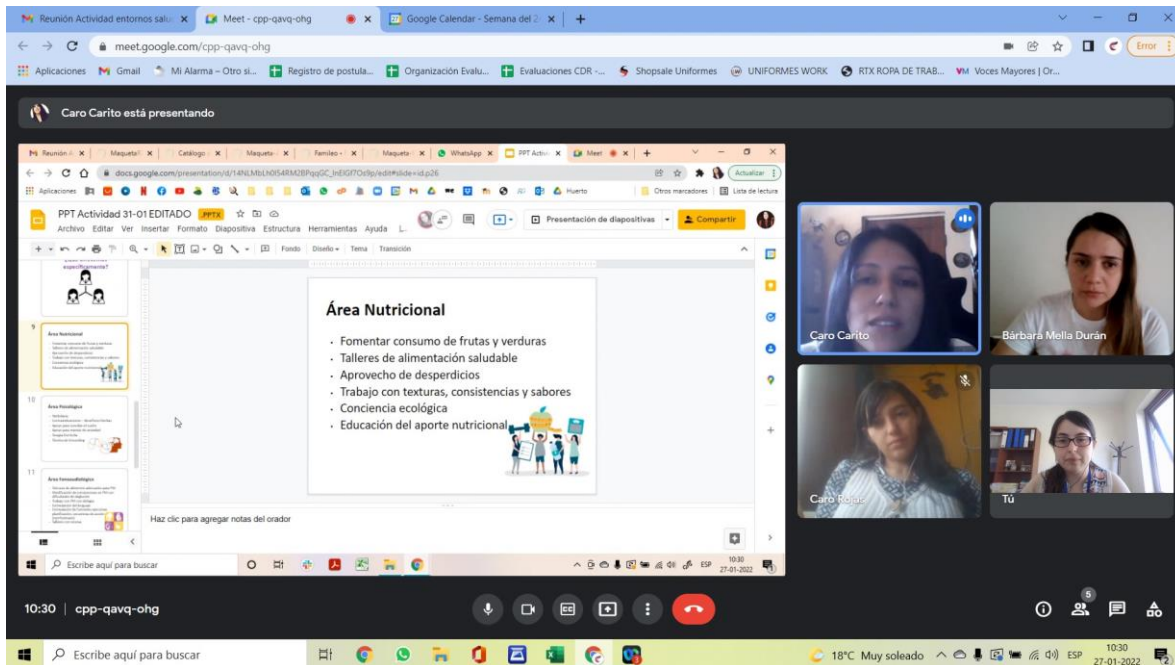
Reunión Actividad entornos salu ×
Meet - cpp-qavq-ohg ×
Google Calendar - Semana del 2 ×

meet.google.com/cpp-qavq-ohg

Error

Aplicaciones Gmail Mi Alarma – Otro si... Registro de postula... Organización Evalu... Evaluaciones CDR -... Shopsale Uniformes UNIFORMES WORK RTX ROPA DE TRAB... Voces Mayores | Or...

Caro Carito está presentando

Reunión A × Maqueta × Catálogo × Maqueta × Familea × Maqueta × WhatsApp × PPT Activ × Meet ×

docs.google.com/presentation/d/14NLMbLh0I54RM2BPqqGC_lnEIGf7Oz9p/edit#slide=id.p26

Actualizar

Aplicaciones Huerto Otros marcadores Lista de lectura

PPT Actividad 31-01 EDITADO .PPTX

Archivo Editar Ver Insertar Formato Diapositiva Estructura Herramientas Ayuda

Presentación de diapositivas

Compartir

Fondo Diseño Tema Transición

9 Área Nutricional

10 Área Psicológica

11 Área Fonoaudiológica

Área Nutricional

- Fomentar consumo de frutas y verduras
- Talleres de alimentación saludable
- Aprovecho de desperdicios
- Trabajo con texturas, consistencias y sabores
- Conciencia ecológica
- Educación del aporte nutricional

Haz clic para agregar notas del orador

Escribe aquí para buscar

ESP 10:30 27-01-2022

Caro Carito

Bárbara Mella Durán

Caro Rojas

Tú

10:30 | cpp-qavq-ohg

5

Escribe aquí para buscar

18°C Muy soleado ESP 10:30 27-01-2022